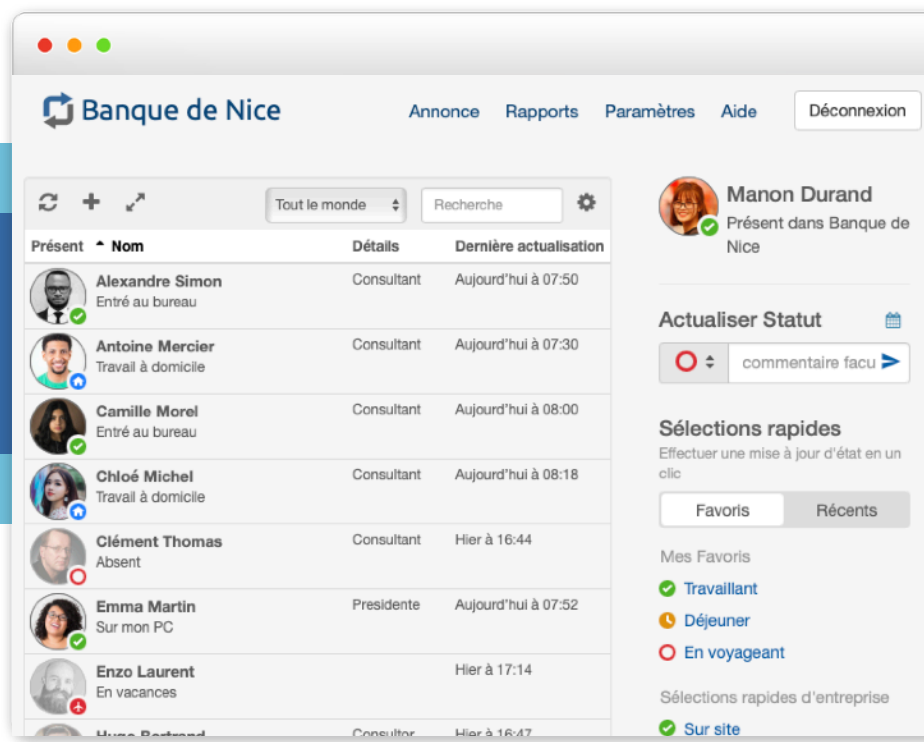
Banque de Nice

Annonce Rapports Paramètres Aide Déconnexion

Tout le monde

Recherche

| Présent | Nom | Détails | Dernière actualisation |
|---|---|---|---|
| | Alexandre Simon Entré au bureau | Consultant | Aujourd'hui à 07:50 |
| | Antoine Mercier Travail à domicile | Consultant | Aujourd'hui à 07:30 |
| | Camille Morel Entré au bureau | Consultant | Aujourd'hui à 08:00 |
| | Chloé Michel Travail à domicile | Consultant | Aujourd'hui à 08:18 |
| | Clément Thomas Absent | Consultant | Hier à 16:44 |
| | Emma Martin Sur mon PC | Presidente | Aujourd'hui à 07:52 |
| | Enzo Laurent En vacances | | Hier à 17:14 |
| | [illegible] | Consultor | Hier à 16:47 |

Manon Durand
Présent dans Banque de Nice

Actualiser Statut

commentaire facu

Sélections rapides
Effectuer une mise à jour d'état en un clic

Favoris Récents

Mes Favoris
Travaillant
Déjeuner
En voyageant

Sélections rapides d'entreprise
Sur site